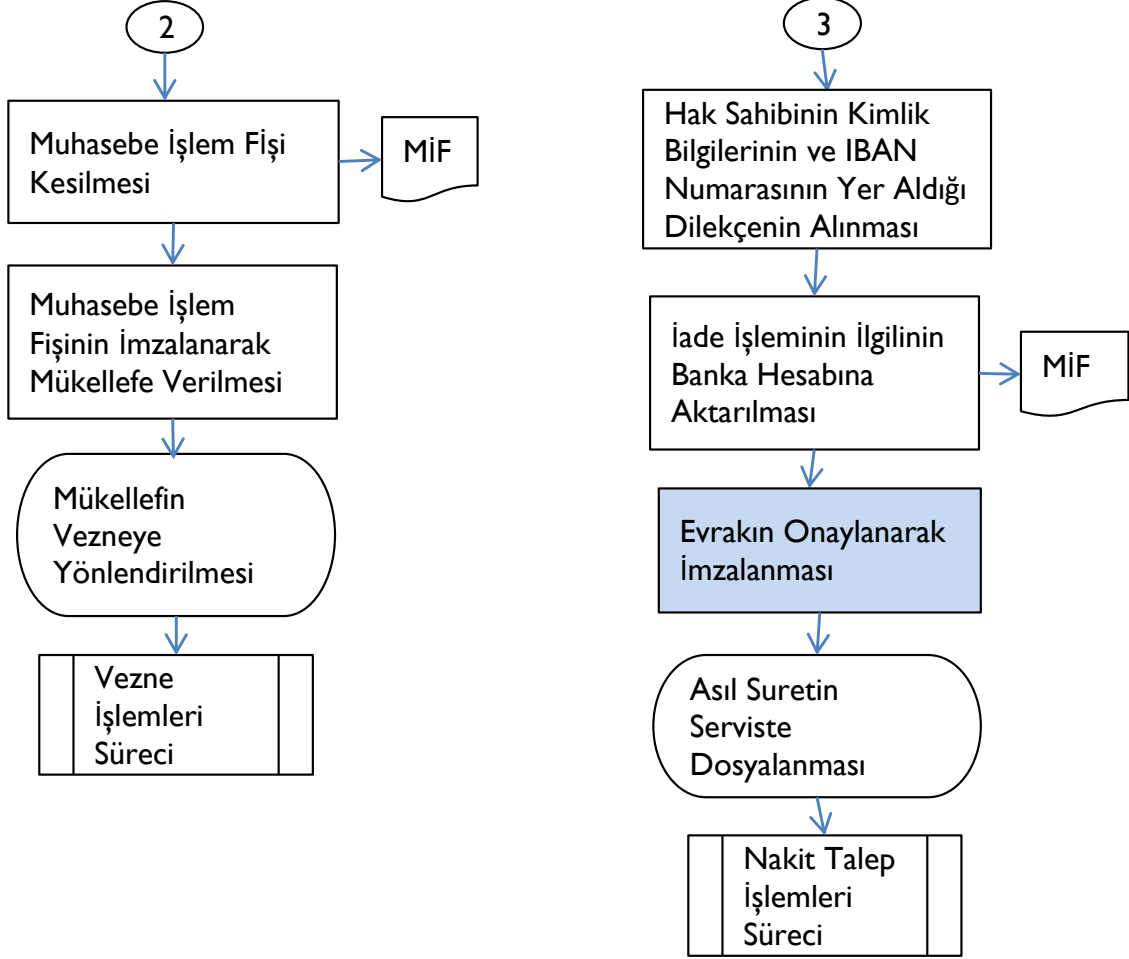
2

Muhasebe İşlem Fişi Kesilmesi

MİF

Muhasebe İşlem Fişinin İmzalanarak Mükellefe Verilmesi

Mükellefin Vezneye Yönlendirilmesi

Vezne İşlemleri Süreci

3

Hak Sahibinin Kimlik Bilgilerinin ve IBAN Numarasının Yer Aldığı Dilekçenin Alınması

İade İşleminin İlgilinin Banka Hesabına Aktarılması

MİF

Evrakın Onaylanarak İmzalanması

Asıl Suretin Serviste Dosyalanması

Nakit Talep İşlemleri Süreci